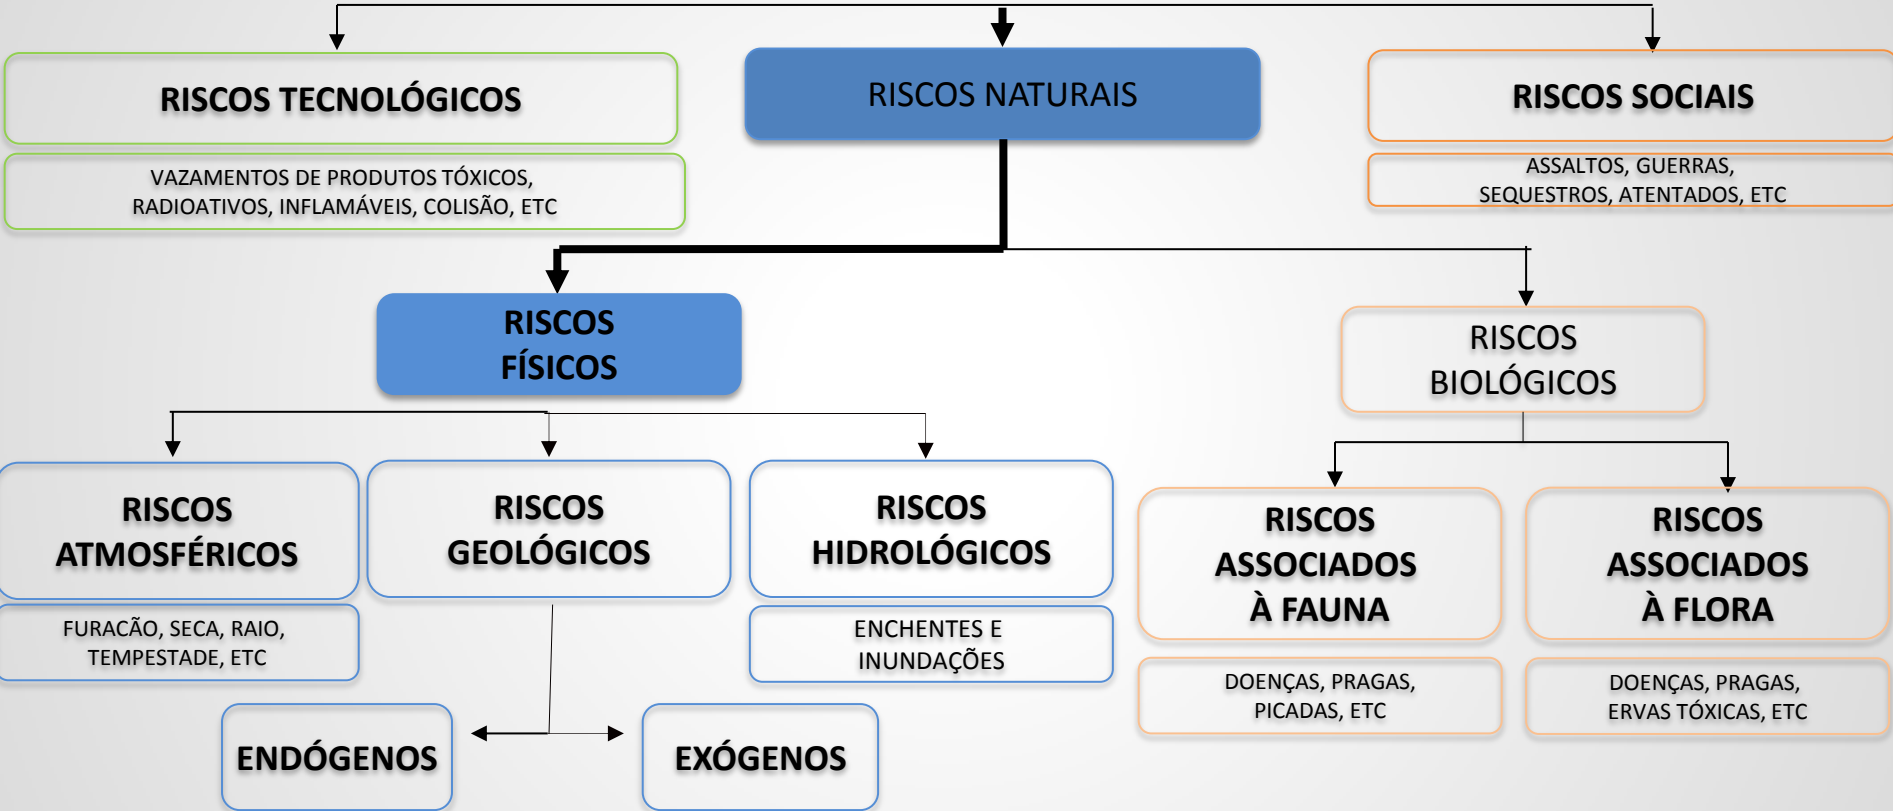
RISCOS TECNOLÓGICOS

VAZAMENTOS DE PRODUTOS TÓXICOS, RADIOATIVOS, INFLAMÁVEIS, COLISÃO, ETC

RISCOS NATURAIS

RISCOS SOCIAIS

ASSALTOS, GUERRAS, SEQUESTROS, ATENTADOS, ETC

RISCOS FÍSICOS

RISCOS BIOLÓGICOS

RISCOS ATMOSFÉRICOS

FURACÃO, SECA, RAIO, TEMPESTADE, ETC

RISCOS GEOLÓGICOS

RISCOS HIDROLÓGICOS

ENCHENTES E INUNDAÇÕES

RISCOS ASSOCIADOS À FAUNA

DOENÇAS, PRAGAS, PICADAS, ETC

RISCOS ASSOCIADOS À FLORA

DOENÇAS, PRAGAS, ERVAS TÓXICAS, ETC

ENDÓGENOS

EXÓGENOS